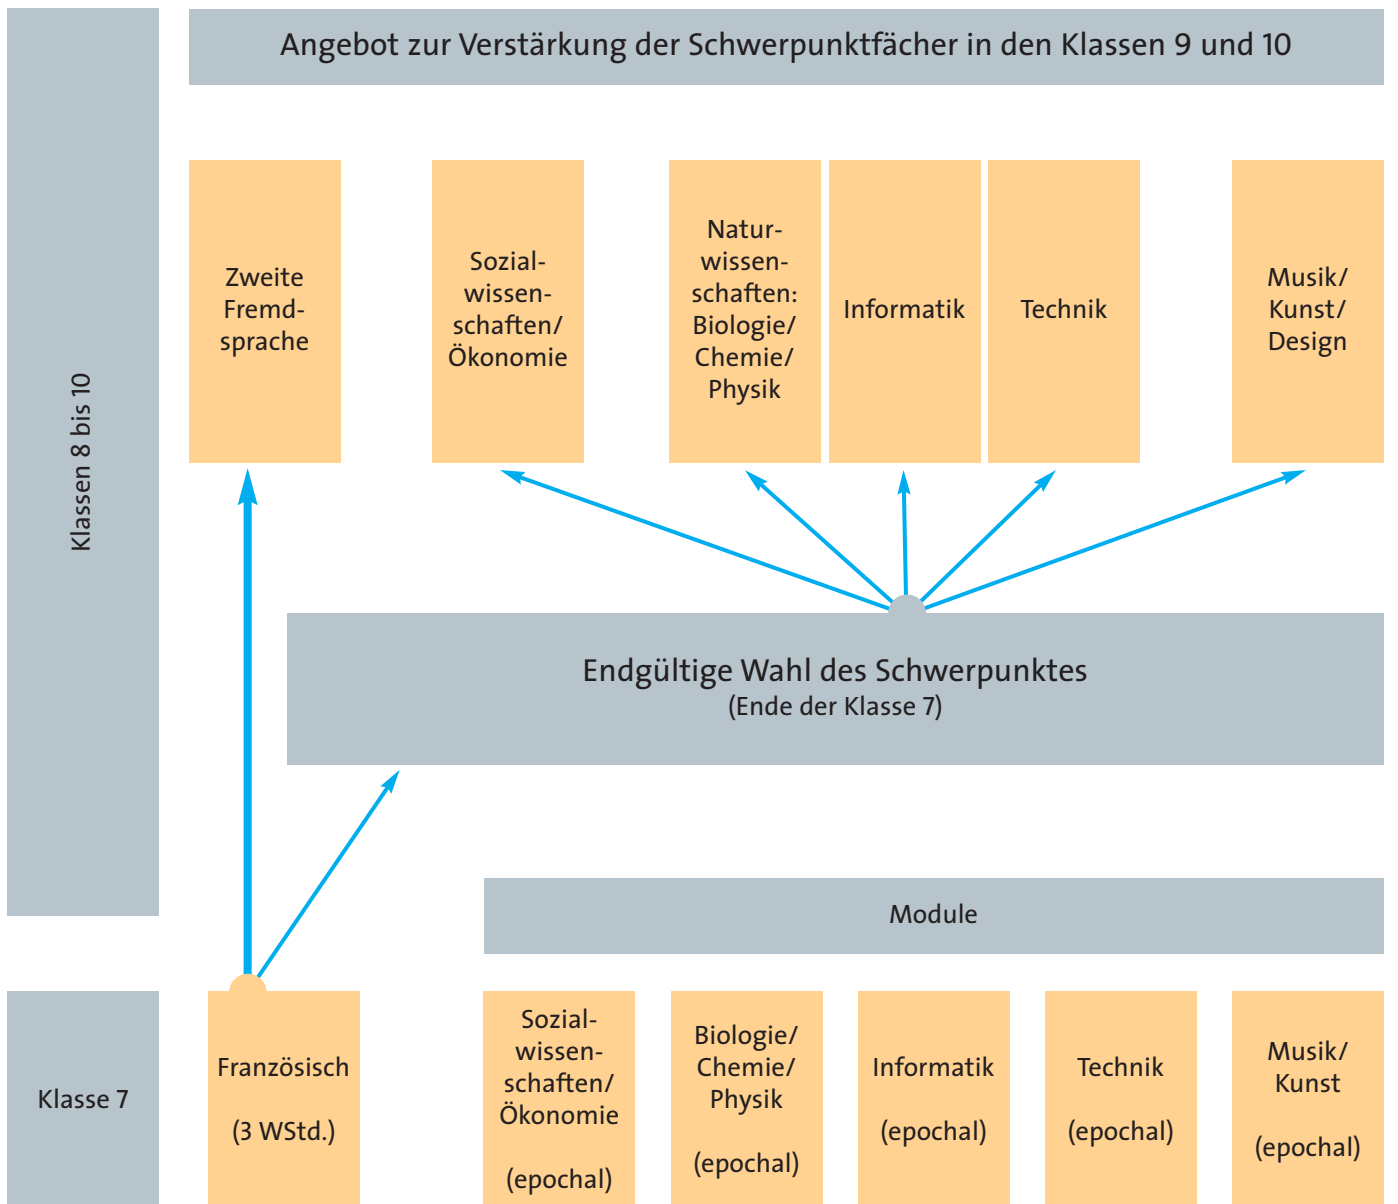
Klassen 8 bis 10

Angebot zur Verstärkung der Schwerpunktfächer in den Klassen 9 und 10

Zweite Fremdsprache

Sozialwissenschaften/ Ökonomie

Naturwissenschaften: Biologie/ Chemie/ Physik

Informatik

Technik

Musik/ Kunst/ Design

Endgültige Wahl des Schwerpunktes
(Ende der Klasse 7)

Module

Klasse 7

Französisch

(3 WStd.)

Sozialwissenschaften/ Ökonomie

(epochal)

Biologie/ Chemie/ Physik

(epochal)

Informatik

(epochal)

Technik

(epochal)

Musik/ Kunst

(epochal)